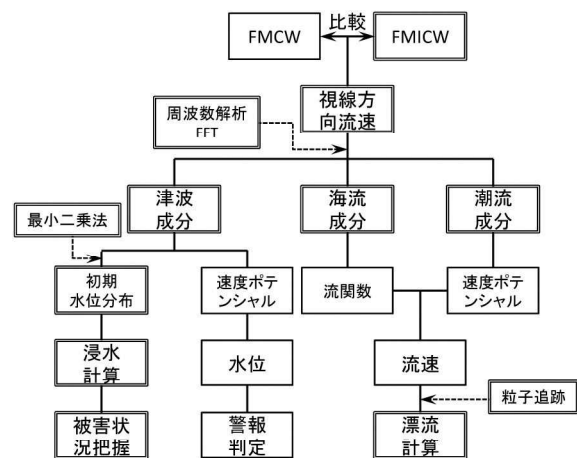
FMCW
比較
FMICW

周波数解析
FFT

視線方向流速

津波成分
海流成分
潮流成分

最小二乗法

初期水位分布
速度ポテンシャル
流関数
速度ポテンシャル

浸水計算
水位
流速

粒子追跡

被害状況把握
警報判定
漂流計算